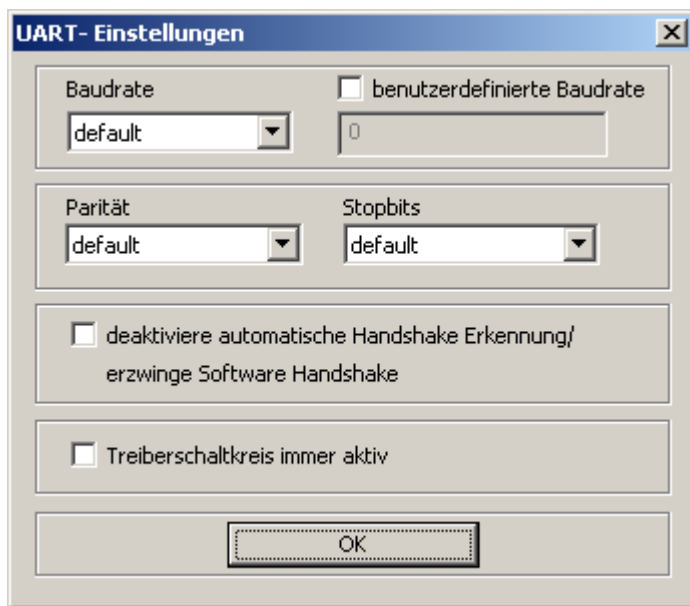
UART- Einstellungen

Baudrate
default

benutzerdefinierte Baudrate
0

Parität
default

Stopbits
default

deaktiviere automatische Handshake Erkennung/ erzwinge Software Handshake

Treiberschaltkreis immer aktiv

OK